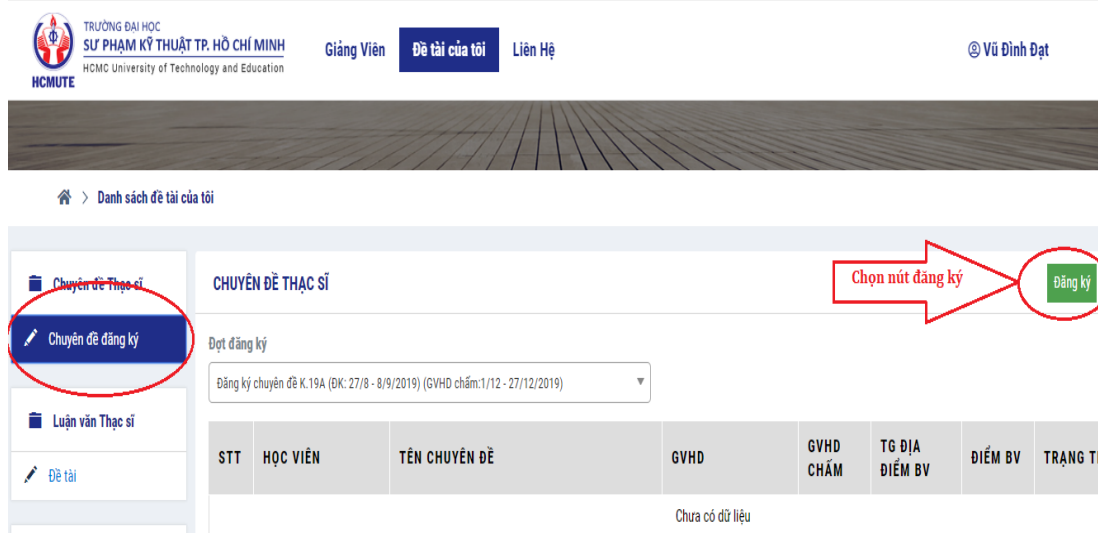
TRƯỜNG ĐẠI HỌC
SƯ PHẠM KỸ THUẬT TP. HỒ CHÍ MINH
HCMC University of Technology and Education
HCMUTE

Giảng Viên Đề tài của tôi Liên Hệ Vũ Đình Đạt

Danh sách đề tài của tôi

Chuyên đề Thạc sĩ
Chuyên đề đăng ký
Luận văn Thạc sĩ
Đề tài

CHUYÊN ĐỀ THẠC SĨ

Chọn nút đăng ký

Đăng ký

Đợt đăng ký

Đăng ký chuyên đề K.19A (ĐK: 27/8 - 8/9/2019) (GVHD chấm:1/12 - 27/12/2019)

| STT | HỌC VIÊN | TÊN CHUYÊN ĐỀ | GVHD | GVHD CHẤM | TG ĐỊA ĐIỂM BV | ĐIỂM BV | TRẠNG T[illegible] |
|---|---|---|---|---|---|---|---|
| Chưa có dữ liệu | | | | | | | |